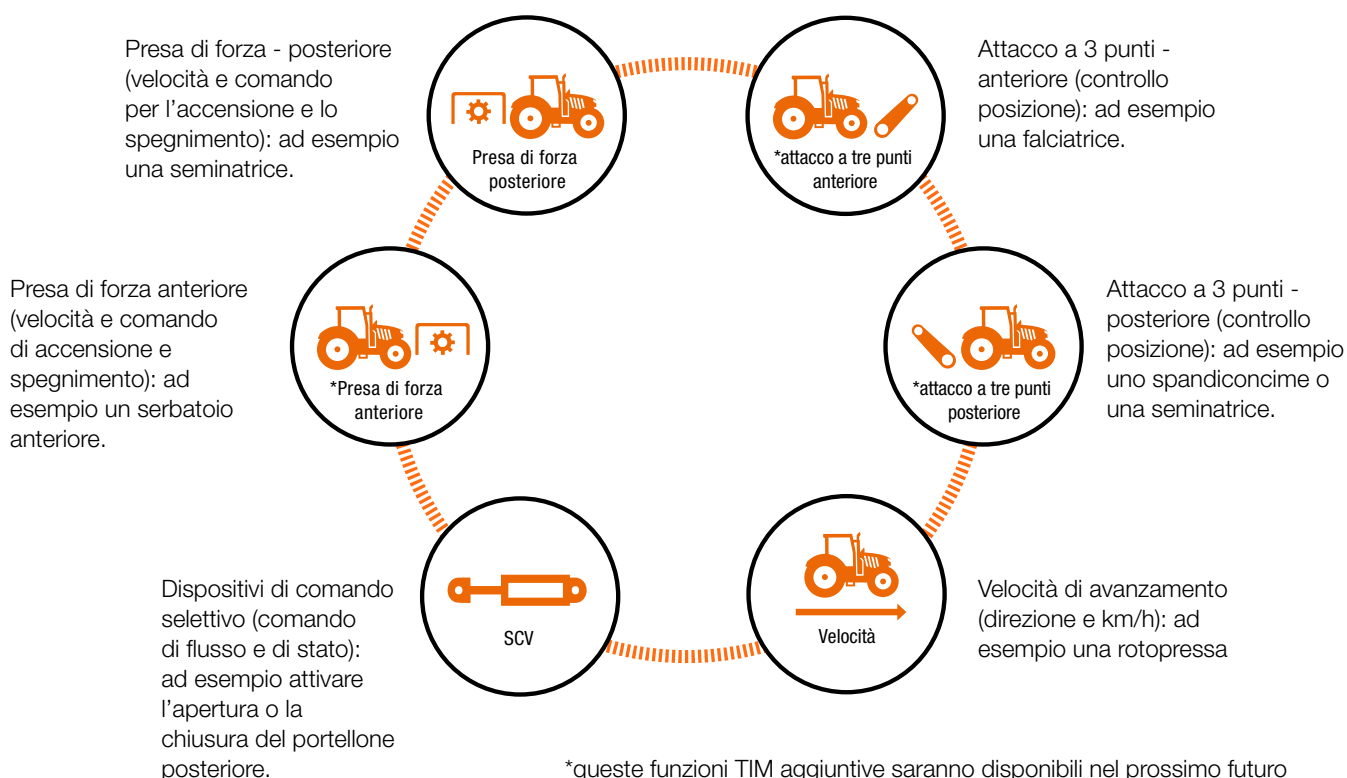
Presa di forza - posteriore (velocità e comando per l’accensione e lo spegnimento): ad esempio una seminatrice.

Presa di forza posteriore

*attacco a tre punti anteriore

Attacco a 3 punti - anteriore (controllo posizione): ad esempio una falciatrice.

Presa di forza anteriore (velocità e comando di accensione e spegnimento): ad esempio un serbatoio anteriore.

*Presa di forza anteriore

*attacco a tre punti posteriore

Attacco a 3 punti - posteriore (controllo posizione): ad esempio uno spandiconcime o una seminatrice.

SCV

Velocità

Dispositivi di comando selettivo (comando di flusso e di stato): ad esempio attivare l’apertura o la chiusura del portellone posteriore.

Velocità di avanzamento (direzione e km/h): ad esempio una rotopressa

*queste funzioni TIM aggiuntive saranno disponibili nel prossimo futuro